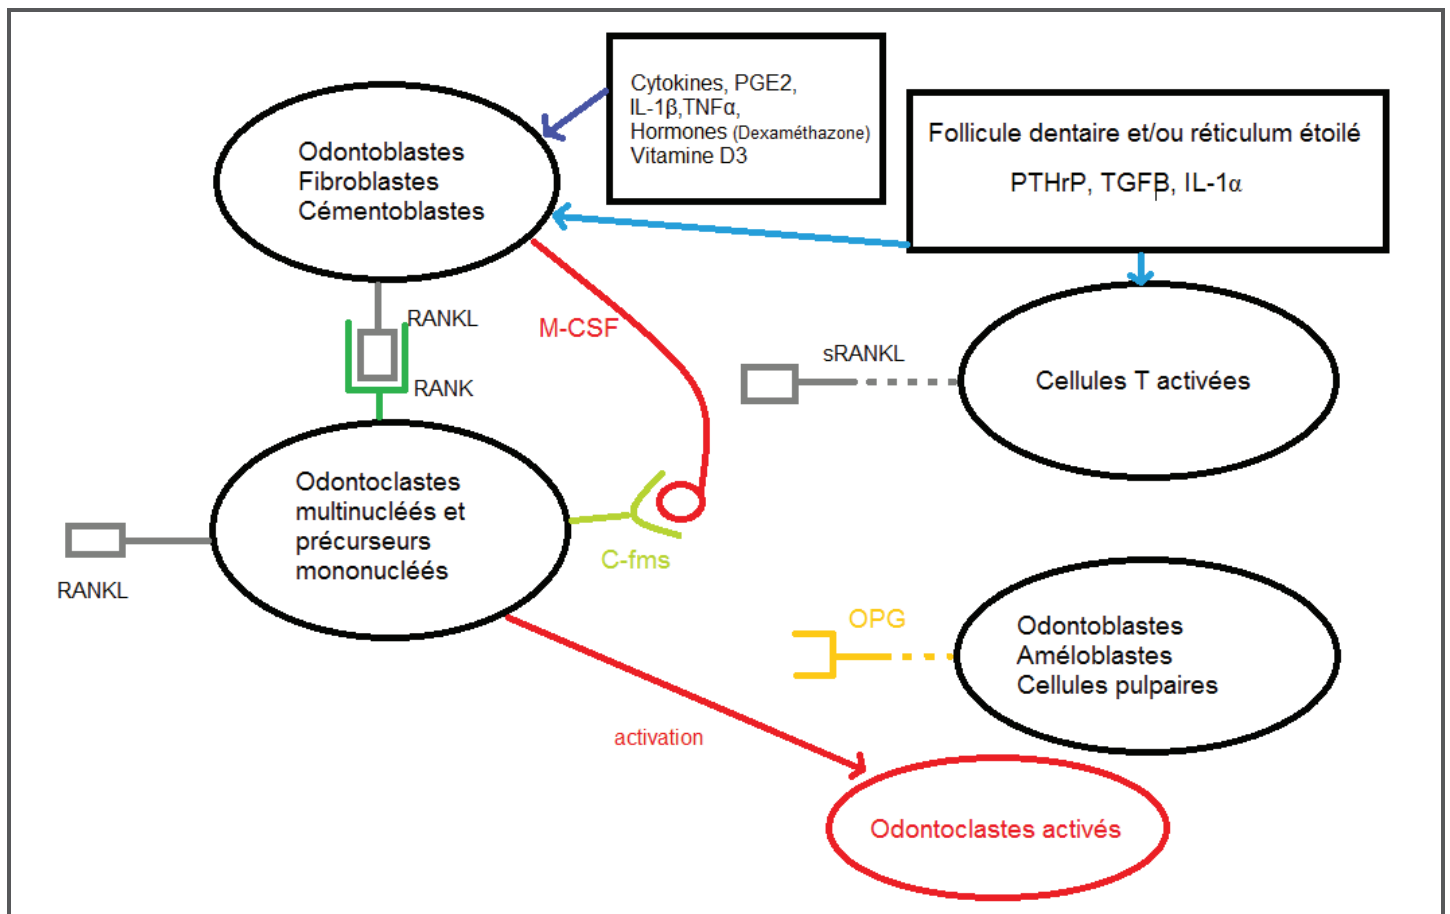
Cytokines, PGE2, IL-1β,TNFα, Hormones (Dexaméthazone) Vitamine D3

Odontoblastes
Fibroblastes
Cémentoblastes

Follicule dentaire et/ou réticulum étoilé

PTHrP, TGFβ, IL-1α

RANKL

RANK

M-CSF

sRANKL

Cellules T activées

Odontoclastes multinucléés et précurseurs mononucléés

RANKL

C-fms

OPG

Odontoblastes
Améloblastes
Cellules pulpaires

activation

Odontoclastes activés